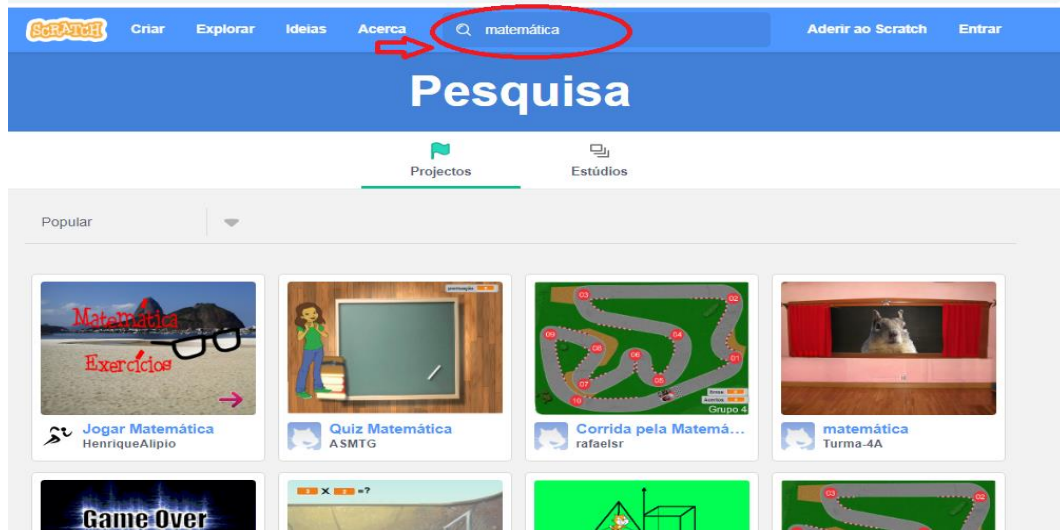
SCRATCH Criar Explorar Ideias Acerca matemática Aderir ao Scratch Entrar

Pesquisa

Projectos Estúdios

Popular

Matemática Exercícios

Jogar Matemática
HenriqueAlipio

Quiz Matemática
ASMTG

Grupo 4

Corrida pela Matemá...
rafaelsr

matemática
Turma-4A

Game Over

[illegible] x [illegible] =?